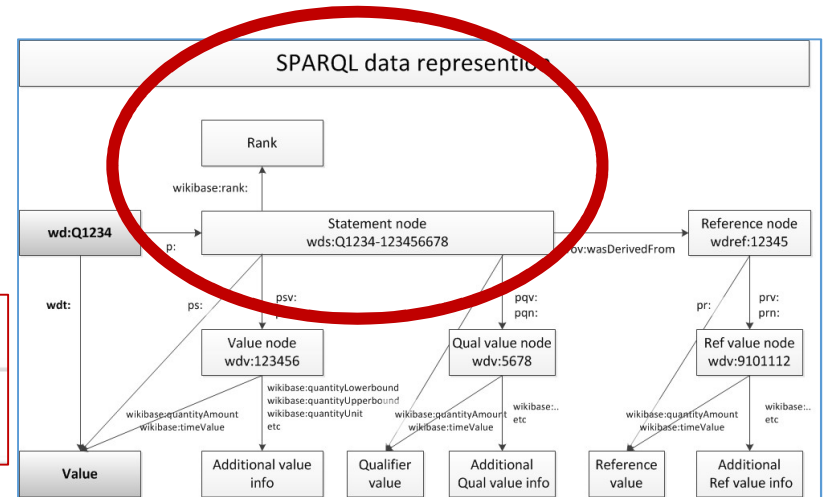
SPARQL data represention

Rank

wikibase:rank:

wd:Q1234

p:

Statement node
wds:Q1234-123456678

ov:wasDerivedFrom

Reference node
wdref:12345

wdt:

ps:

psv:

pqv:
pqn:

pr:

prv:
prn:

Value node
wdv:123456

Qual value node
wdv:5678

Ref value node
wdv:9101112

wikibase:quantityLowerbound
wikibase:quantityUpperbound
wikibase:quantityUnit
etc

wikibase:quantityAmount
wikibase:timeValue

wikibase:quantityAmount
wikibase:timeValue

wikibase:...
etc

wikibase:quantityAmount
wikibase:timeValue

wikibase:...
etc

Value

Additional value info

Qualifier value

Additional Qual value info

Reference value

Additional Ref value info